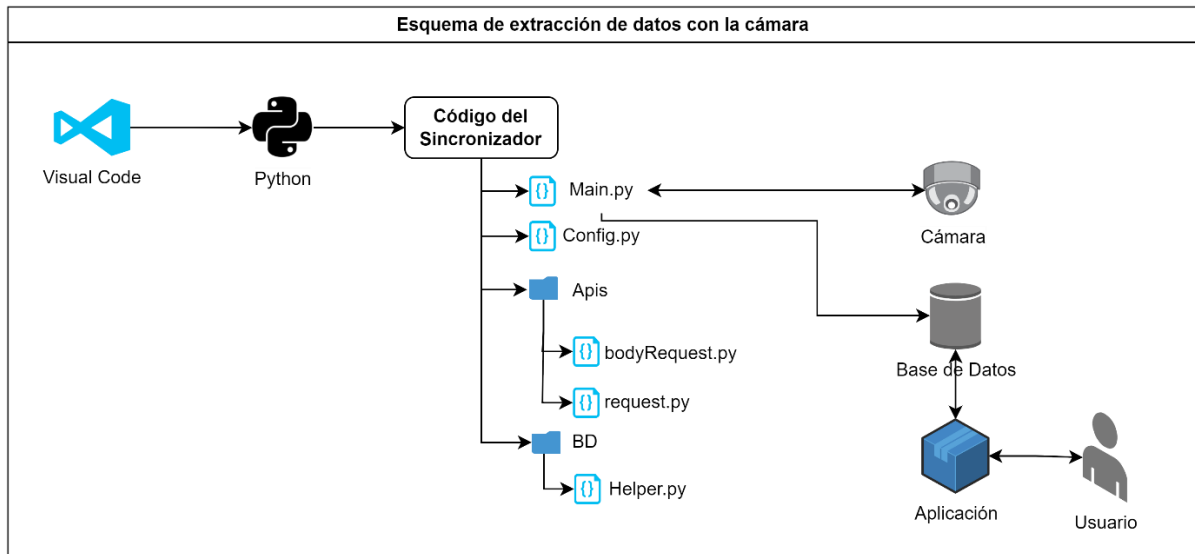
Esquema de extracción de datos con la cámara

Visual Code

Python

Código del Sincronizador

{} Main.py

{} Config.py

Apis

{} bodyRequest.py

{} request.py

BD

{} Helper.py

Cámara

Base de Datos

Aplicación

Usuario